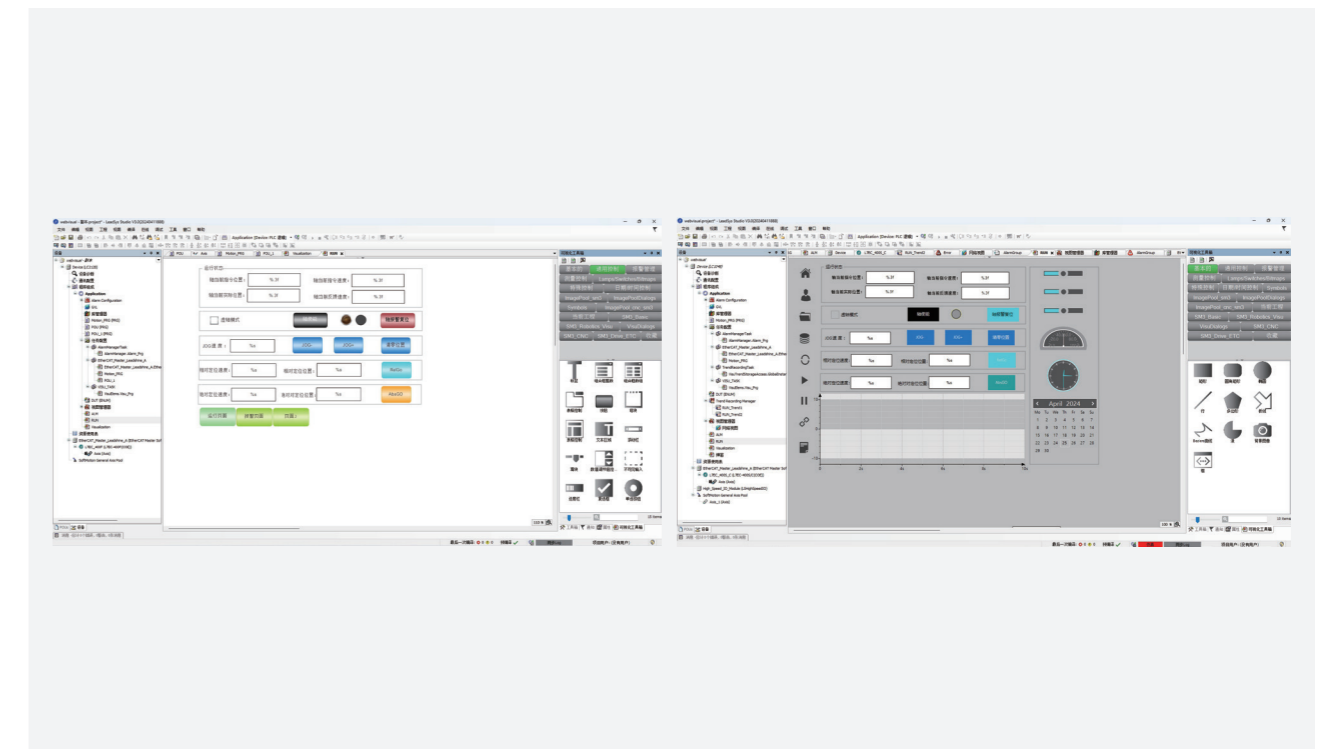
Application [Device: PLC 逻辑]

JOG速度：

April 2024

Mo Tu We Th Fr Sa Su
1 2 3 4 5 6 7
8 9 10 11 12 13 14
15 16 17 18 19 20 21
22 23 24 25 26 27 28
29 30

ImageFast_ani2
ImageFastChange
SMC_Robotics_Visu
SMC_CNC
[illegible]